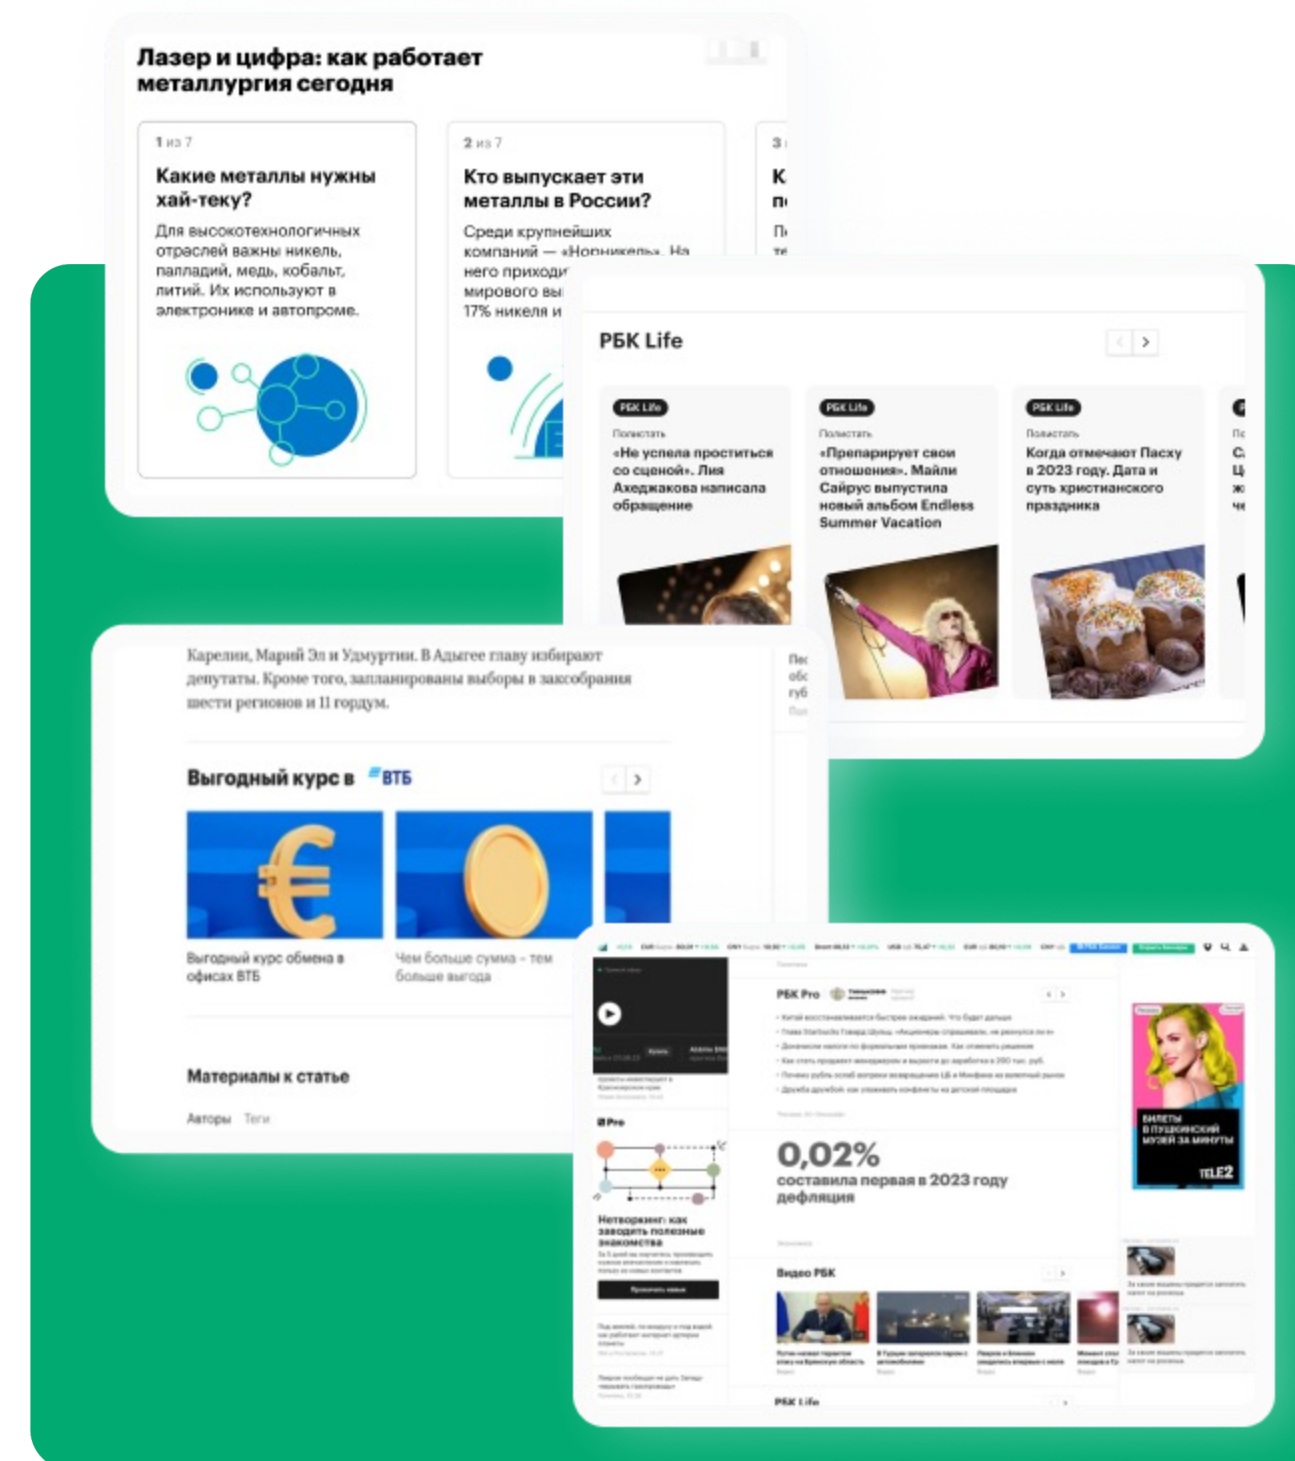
Лазер и цифра: как работает металлургия сегодня

1 из 7

Какие металлы нужны хай-теку?

Для высокотехнологичных отраслей важны никель, палладий, медь, кобальт, литий. Их используют в электронике и автопроме.

2 из 7

Кто выпускает эти металлы в России?

Среди крупнейших компаний — «Норникель». На него приходи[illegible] мирового вы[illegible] 17% никеля и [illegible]

3 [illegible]

К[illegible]

п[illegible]

РБК Life

РБК Life

Полистать

«Не успела проститься со сценой». Лия Ахеджакова написала обращение

РБК Life

Полистать

«Препарирует свои отношения». Майли Сайрус выпустила новый альбом Endless Summer Vacation

РБК Life

Полистать

Когда отмечают Пасху в 2023 году. Дата и суть христианского праздника

Карелии, Марий Эл и Удмуртии. В Адыгее главу избирают депутаты. Кроме того, запланированы выборы в заксобрания шести регионов и 11 гордум.

Выгодный курс в ВТБ

Выгодный курс обмена в офисах ВТБ

Чем больше сумма - тем больше выгода

Материалы к статье

Авторы Теги

РБК Pro

0,02%

составила первая в 2023 году дефляция

Видео РБК

Pro

Нетворкинг: как заводить полезные знакомства

БИЛЕТЫ В ПУШКИНСКИЙ МУЗЕЙ ЗА МИНУТЫ

TELE2

РБК Life